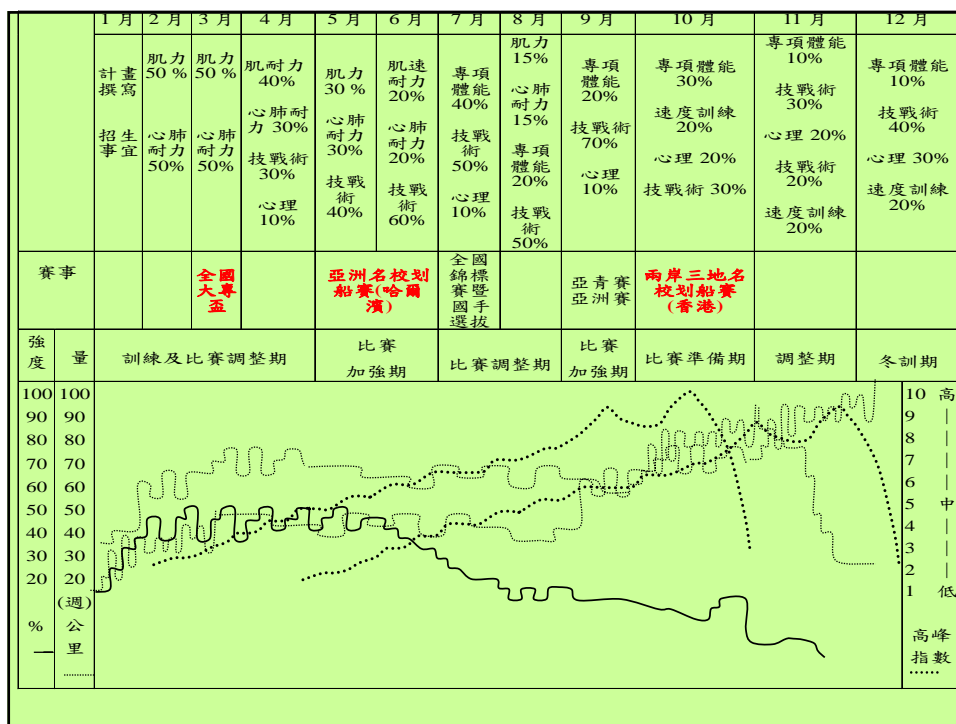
| | 1月 | 2月 | 3月 | 4月 | 5月 | 6月 | 7月 | 8月 | 9月 | 10月 | 11月 | 12月 |
|---|---|---|---|---|---|---|---|---|---|---|---|---|
| | 計畫撰寫 招生事宜 | 肌力50% 心肺耐力50% | 肌力50% 心肺耐力50% | 肌耐力40% 心肺耐力30% 技戰術30% 心理10% | 肌力30% 心肺耐力30% 技戰術40% | 肌速耐力20% 心肺耐力20% 技戰術60% | 專項體能40% 技戰術50% 心理10% | 肌力15% 心肺耐力15% 專項體能20% 技戰術50% | 專項體能20% 技戰術70% 心理10% | 專項體能30% 速度訓練20% 心理20% 技戰術30% | 專項體能10% 技戰術30% 心理20% 技戰術20% 速度訓練20% | 專項體能10% 技戰術40% 心理30% 速度訓練20% |
| 賽事 | | | 全國大專盃 | | 亞洲名校划船賽(哈爾濱) | | 全國錦標賽暨國手選拔 | | 亞青賽 亞洲賽 | 兩岸三地名校划船賽(香港) | | |
| 強度 量 | 訓練及比賽調整期 | | | | 比賽加強期 | | 比賽調整期 | | 比賽加強期 | 比賽準備期 | 調整期 | 冬訓期 |

100 100
90 90
80 80
70 70
60 60
50 50
40 40
30 30
20 20
(週)
% 公里
—
......

10 高
9
8
7
6
5 中
4
3
2
1 低

高峰指數
......